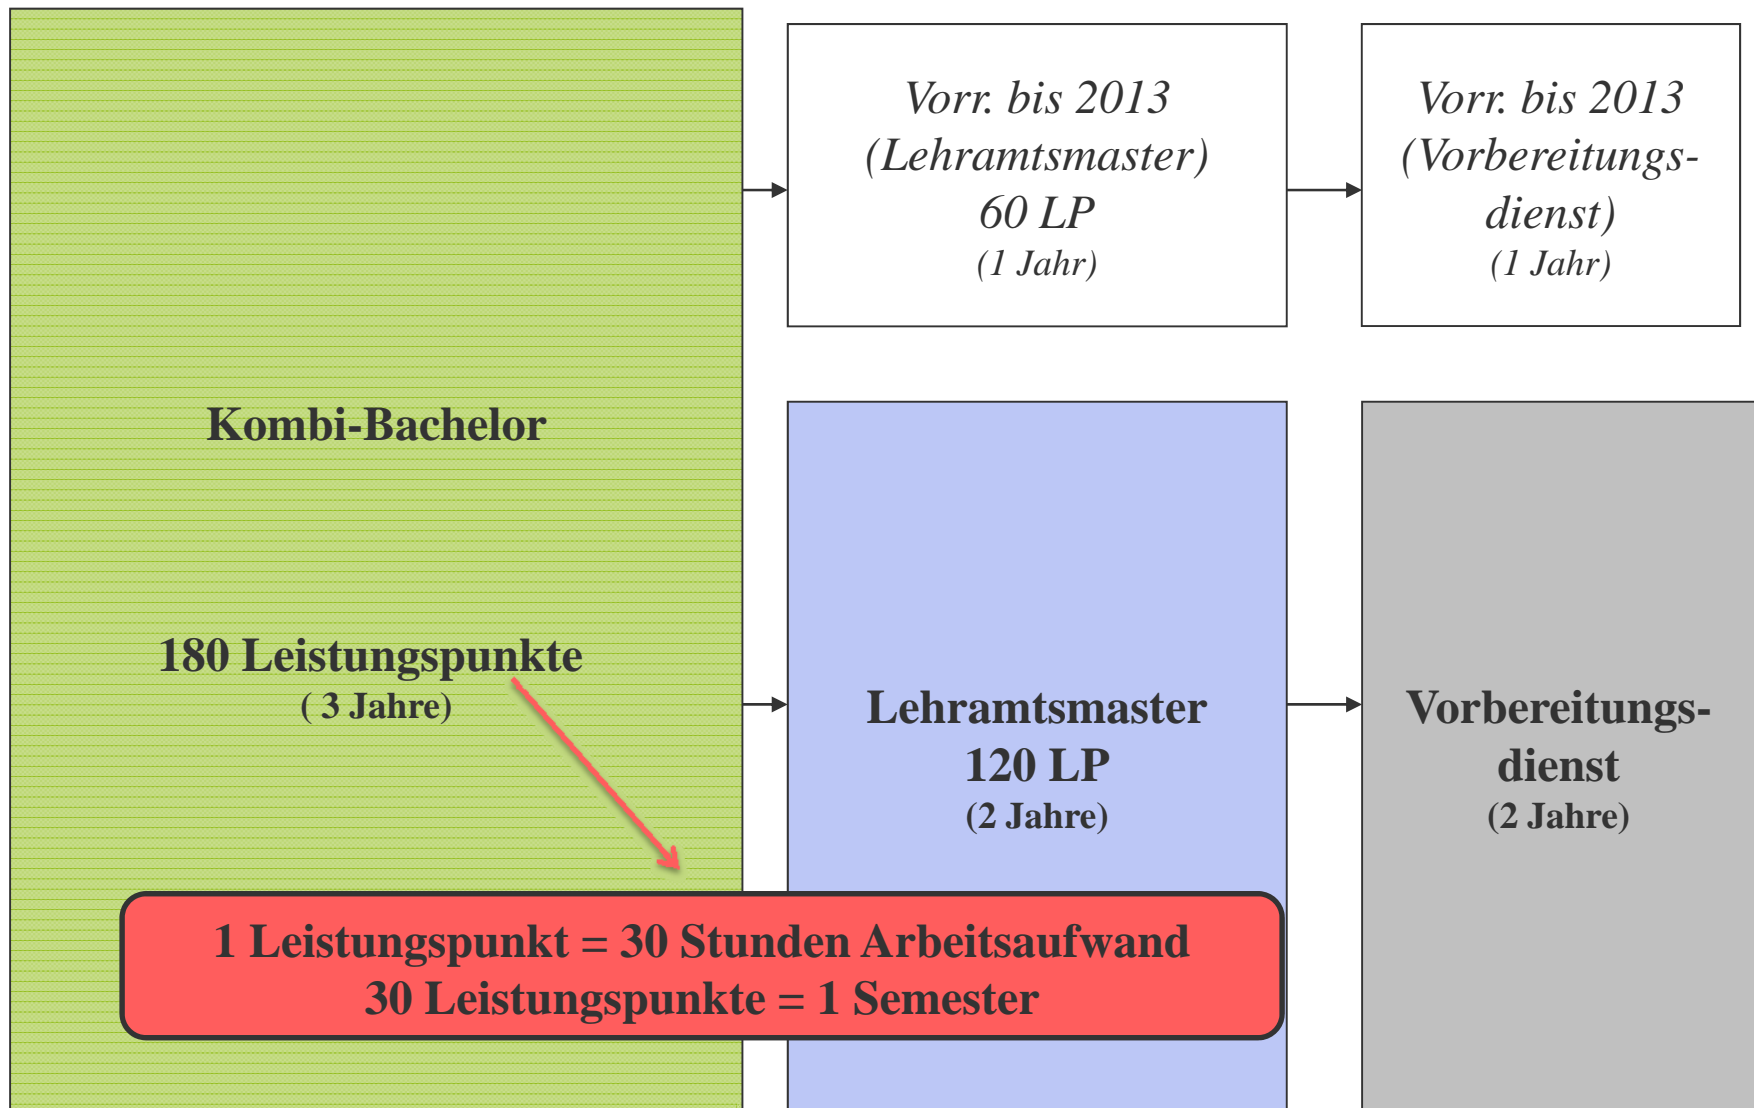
Vorr. bis 2013
(Lehramtsmaster)
60 LP
(1 Jahr)

Vorr. bis 2013
(Vorbereitungsdienst)
(1 Jahr)

Kombi-Bachelor

180 Leistungspunkte
( 3 Jahre)

Lehramtsmaster
120 LP
(2 Jahre)

Vorbereitungsdienst
(2 Jahre)

1 Leistungspunkt = 30 Stunden Arbeitsaufwand
30 Leistungspunkte = 1 Semester